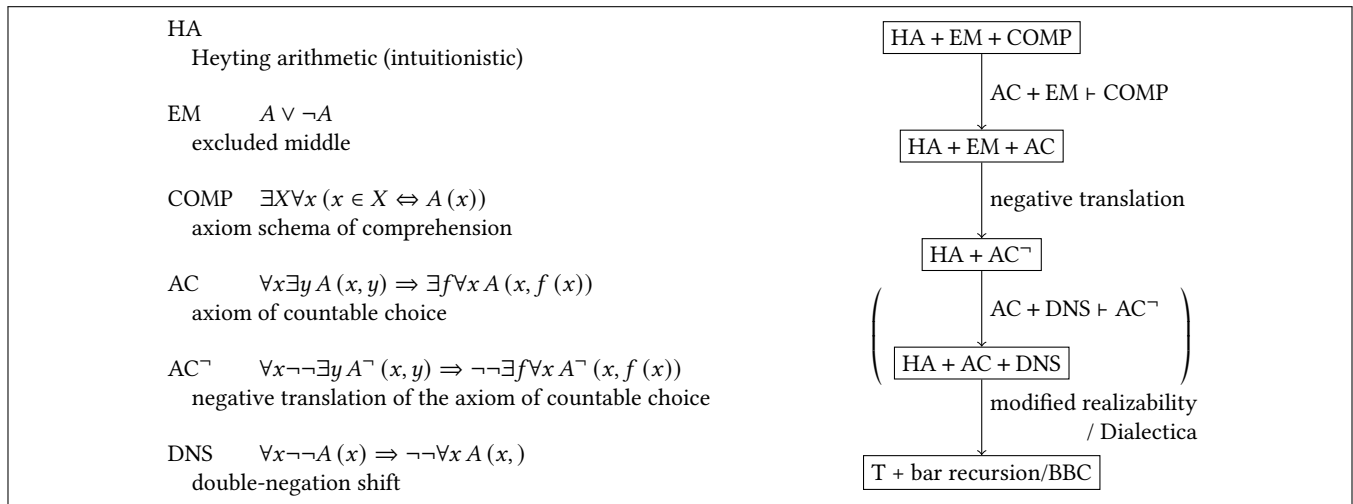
HA
Heyting arithmetic (intuitionistic)

EM $A \vee \neg A$
excluded middle

COMP $\exists X \forall x\,(x \in X \Leftrightarrow A\,(x))$
axiom schema of comprehension

AC $\forall x \exists y\, A\,(x, y) \Rightarrow \exists f \forall x\, A\,(x, f\,(x))$
axiom of countable choice

AC$^{\neg}$ $\forall x \neg\neg\exists y\, A^{\neg}\,(x, y) \Rightarrow \neg\neg\exists f \forall x\, A^{\neg}\,(x, f\,(x))$
negative translation of the axiom of countable choice

DNS $\forall x \neg\neg A\,(x) \Rightarrow \neg\neg\forall x\, A\,(x, )$
double-negation shift

HA + EM + COMP

AC + EM $\vdash$ COMP

HA + EM + AC

negative translation

HA + AC$^{\neg}$

AC + DNS $\vdash$ AC$^{\neg}$

HA + AC + DNS

modified realizability / Dialectica

T + bar recursion/BBC